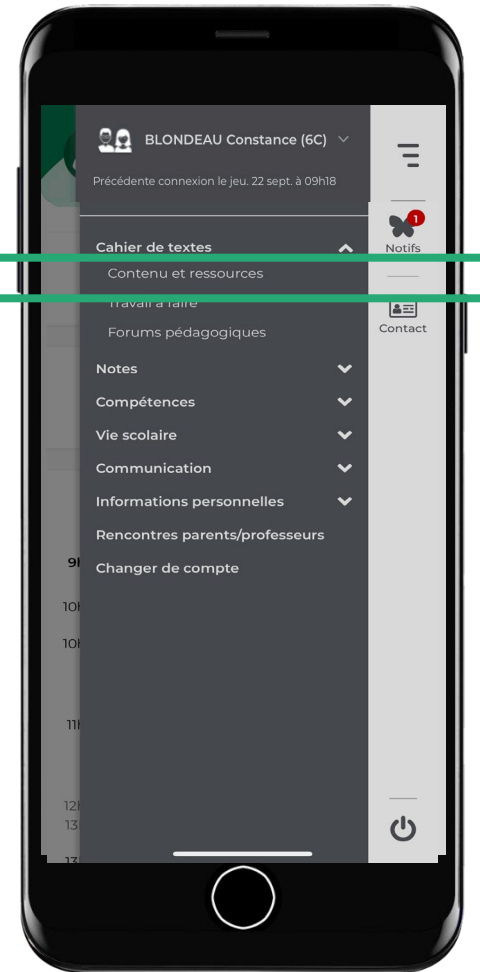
BLONDEAU Constance (6C)

Précédente connexion le jeu. 22 sept. à 09h18

Cahier de textes

Contenu et ressources

Travail à faire

Forums pédagogiques

Notes

Compétences

Vie scolaire

Communication

Informations personnelles

Rencontres parents/professeurs

Changer de compte

1

Notifs

Contact

9h

10h

10h

11h

12h

13h

13